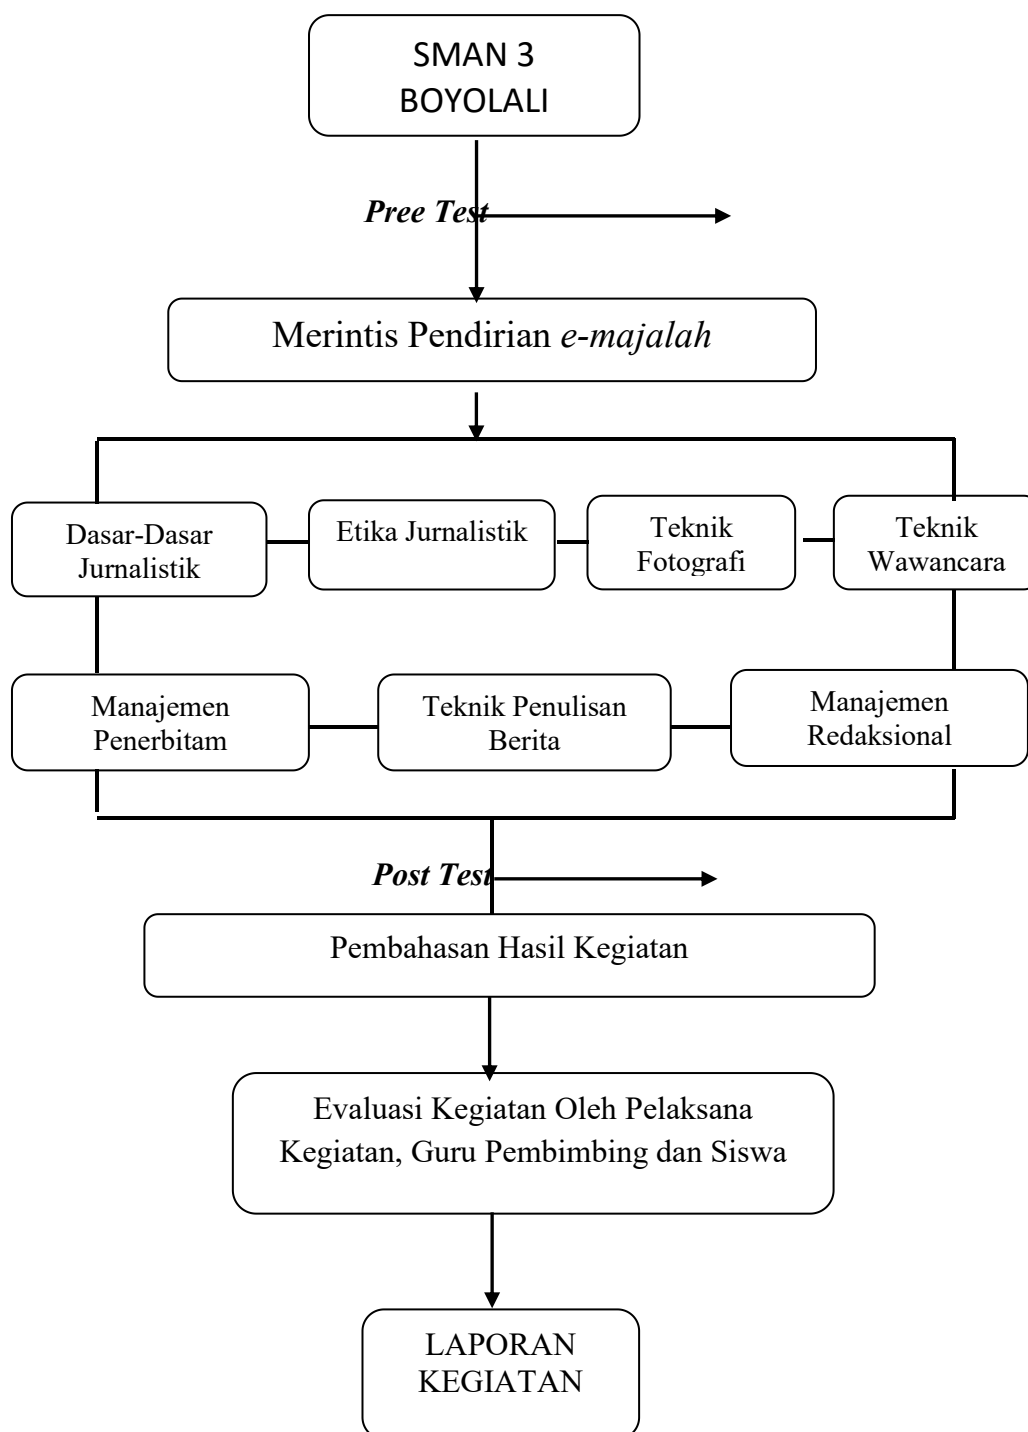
SMAN 3 BOYOLALI

Pree Test

Merintis Pendirian e-majalah

Dasar-Dasar Jurnalistik

Etika Jurnalistik

Teknik Fotografi

Teknik Wawancara

Manajemen Penerbitam

Teknik Penulisan Berita

Manajemen Redaksional

Post Test

Pembahasan Hasil Kegiatan

Evaluasi Kegiatan Oleh Pelaksana Kegiatan, Guru Pembimbing dan Siswa

LAPORAN KEGIATAN